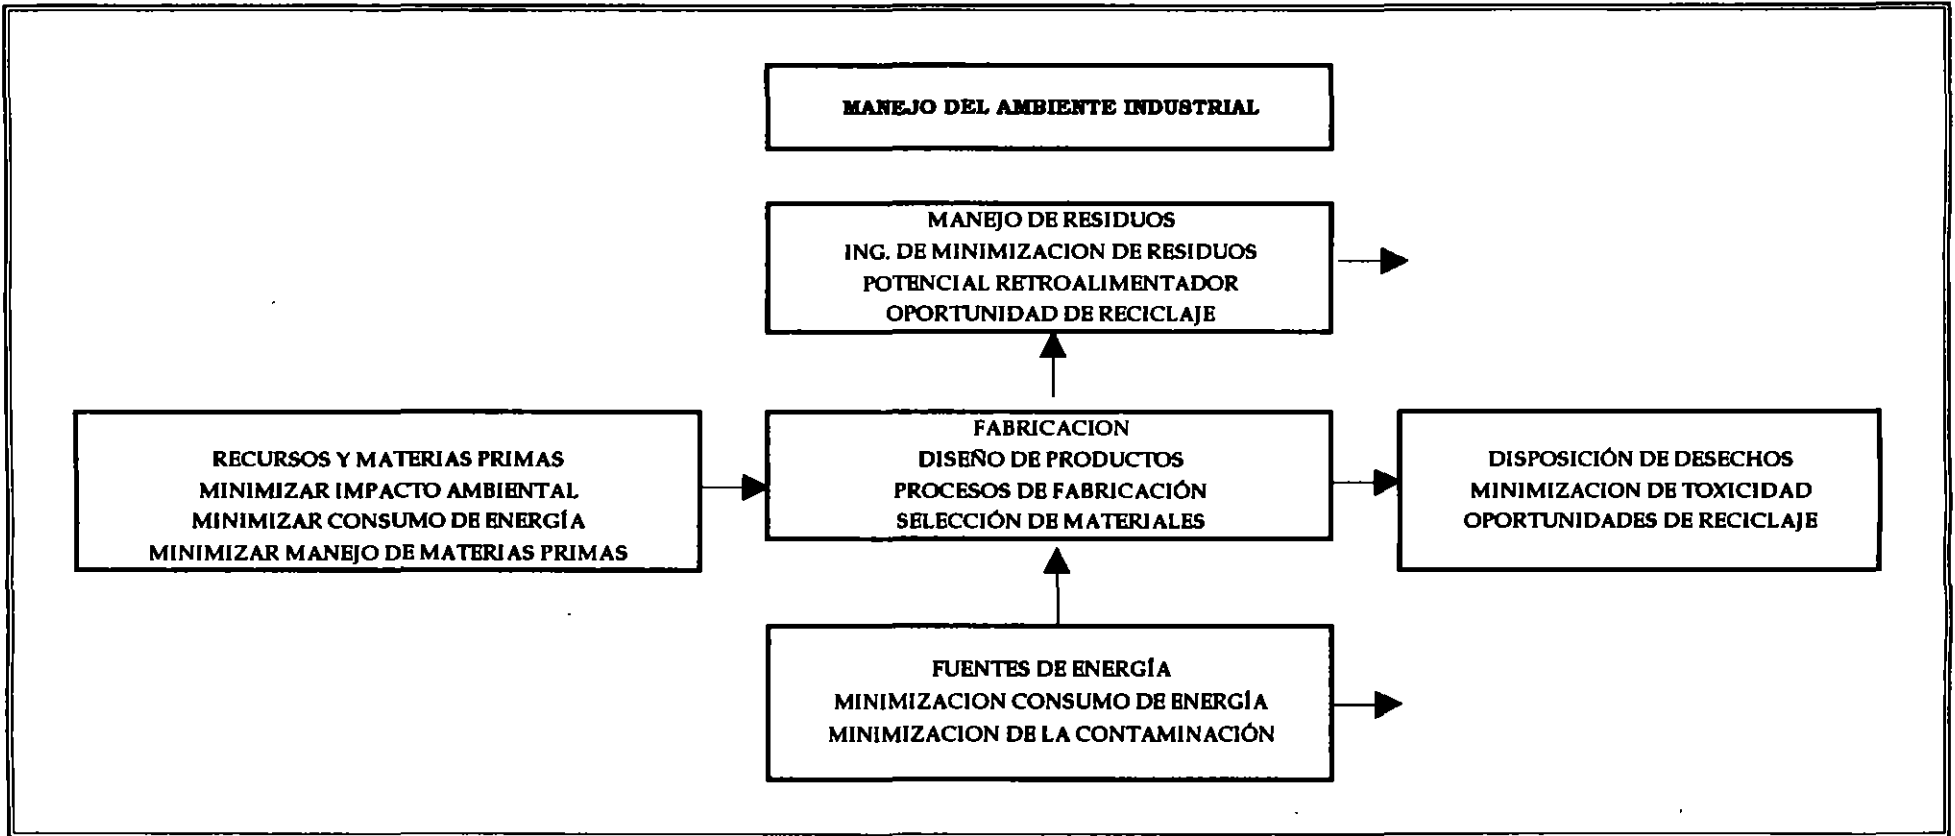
MANEJO DEL AMBIENTE INDUSTRIAL

MANEJO DE RESIDUOS
ING. DE MINIMIZACION DE RESIDUOS
POTENCIAL RETROALIMENTADOR
OPORTUNIDAD DE RECICLAJE

RECURSOS Y MATERIAS PRIMAS
MINIMIZAR IMPACTO AMBIENTAL
MINIMIZAR CONSUMO DE ENERGÍA
MINIMIZAR MANEJO DE MATERIAS PRIMAS

FABRICACION
DISEÑO DE PRODUCTOS
PROCESOS DE FABRICACIÓN
SELECCIÓN DE MATERIALES

DISPOSICIÓN DE DESECHOS
MINIMIZACION DE TOXICIDAD
OPORTUNIDADES DE RECICLAJE

FUENTES DE ENERGÍA
MINIMIZACION CONSUMO DE ENERGÍA
MINIMIZACION DE LA CONTAMINACIÓN